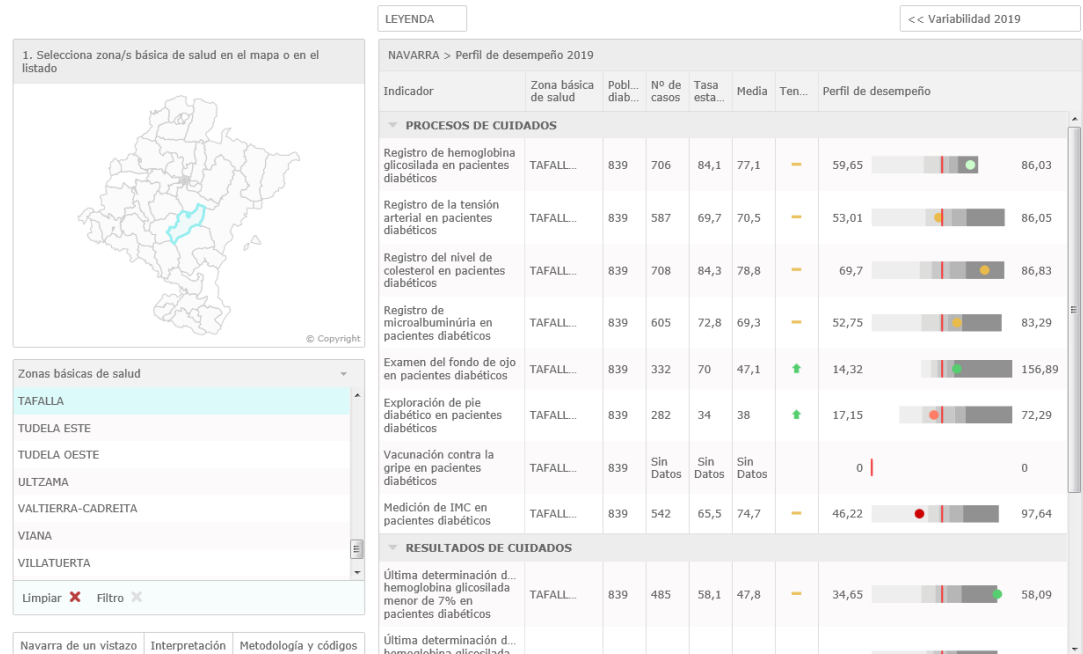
LEYENDA

<< Variabilidad 2019

1. Selecciona zona/s básica de salud en el mapa o en el listado

© Copyright

Zonas básicas de salud

TAFALLA
TUDELA ESTE
TUDELA OESTE
ULTZAMA
VALTIERRA-CADREITA
VIANA
VILLATUERTA

Limpiar ✖ Filtro

Navarra de un vistazo | Interpretación | Metodología y códigos

NAVARRA > Perfil de desempeño 2019

| Indicador | Zona básica de salud | Pobl... diab... | Nº de casos | Tasa esta... | Media | Ten... | Perfil de desempeño | |
|---|---|---|---|---|---|---|---|---|
| PROCESOS DE CUIDADOS | | | | | | | | |
| Registro de hemoglobina glicosilada en pacientes diabéticos | TAFALL... | 839 | 706 | 84,1 | 77,1 | | 59,65 | 86,03 |
| Registro de la tensión arterial en pacientes diabéticos | TAFALL... | 839 | 587 | 69,7 | 70,5 | | 53,01 | 86,05 |
| Registro del nivel de colesterol en pacientes diabéticos | TAFALL... | 839 | 708 | 84,3 | 78,8 | | 69,7 | 86,83 |
| Registro de microalbuminúria en pacientes diabéticos | TAFALL... | 839 | 605 | 72,8 | 69,3 | | 52,75 | 83,29 |
| Examen del fondo de ojo en pacientes diabéticos | TAFALL... | 839 | 332 | 70 | 47,1 | | 14,32 | 156,89 |
| Exploración de pie diabético en pacientes diabéticos | TAFALL... | 839 | 282 | 34 | 38 | | 17,15 | 72,29 |
| Vacunación contra la gripe en pacientes diabéticos | TAFALL... | 839 | Sin Datos | Sin Datos | Sin Datos | | 0 | 0 |
| Medición de IMC en pacientes diabéticos | TAFALL... | 839 | 542 | 65,5 | 74,7 | | 46,22 | 97,64 |
| RESULTADOS DE CUIDADOS | | | | | | | | |
| Última determinación d... hemoglobina glicosilada menor de 7% en pacientes diabéticos | TAFALL... | 839 | 485 | 58,1 | 47,8 | | 34,65 | 58,09 |
| Última determinación d... hemoglobina glicosilada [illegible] | | | | | | | | |